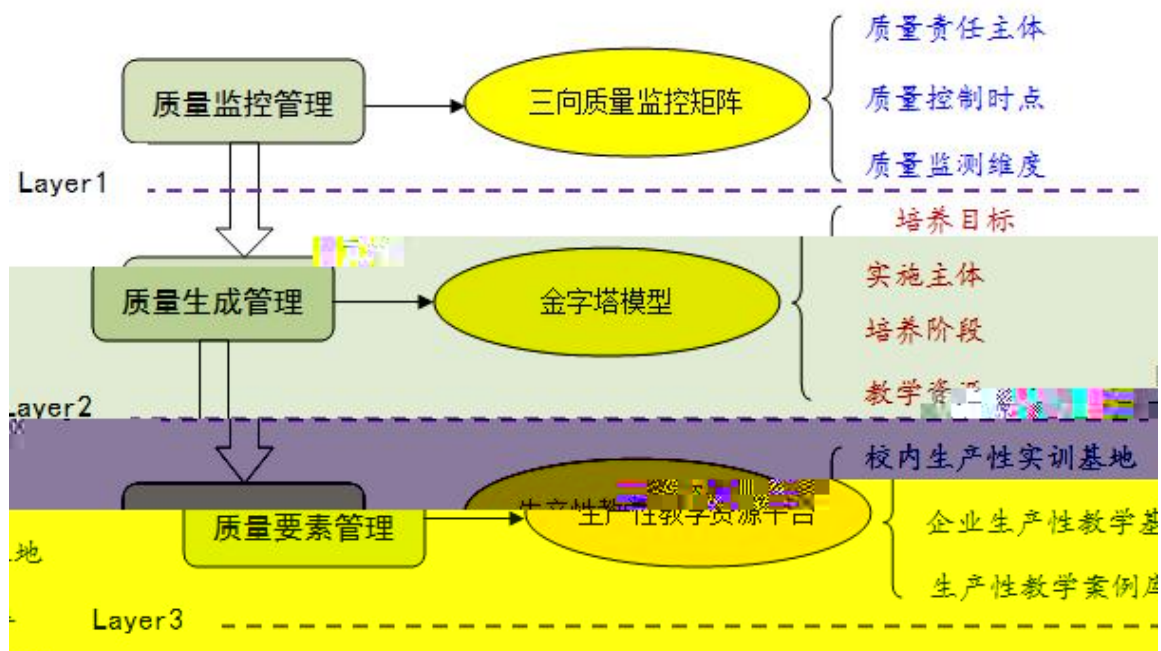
质量监控管理

三向质量监控矩阵

质量责任主体

质量控制时点

质量监测维度

Layer1

质量生成管理

金字塔模型

培养目标

实施主体

培养阶段

教学资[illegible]

Layer2

校内生产性实训基地

质量要素管理

生产性教学资源平台

企业生产性教学基

地

生产性教学案例库

Layer3